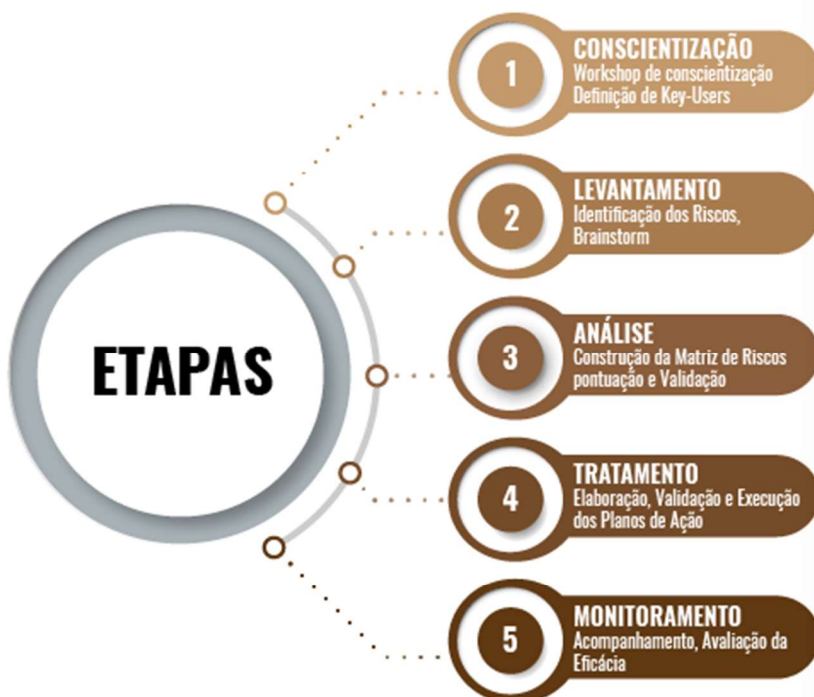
ETAPAS

1
CONSCIENTIZAÇÃO
Workshop de conscientização
Definição de Key-Users

2
LEVANTAMENTO
Identificação dos Riscos,
Brainstorm

3
ANÁLISE
Construção da Matriz de Riscos
pontuação e Validação

4
TRATAMENTO
Elaboração, Validação e Execução
dos Planos de Ação

5
MONITORAMENTO
Acompanhamento, Avaliação da
Eficácia